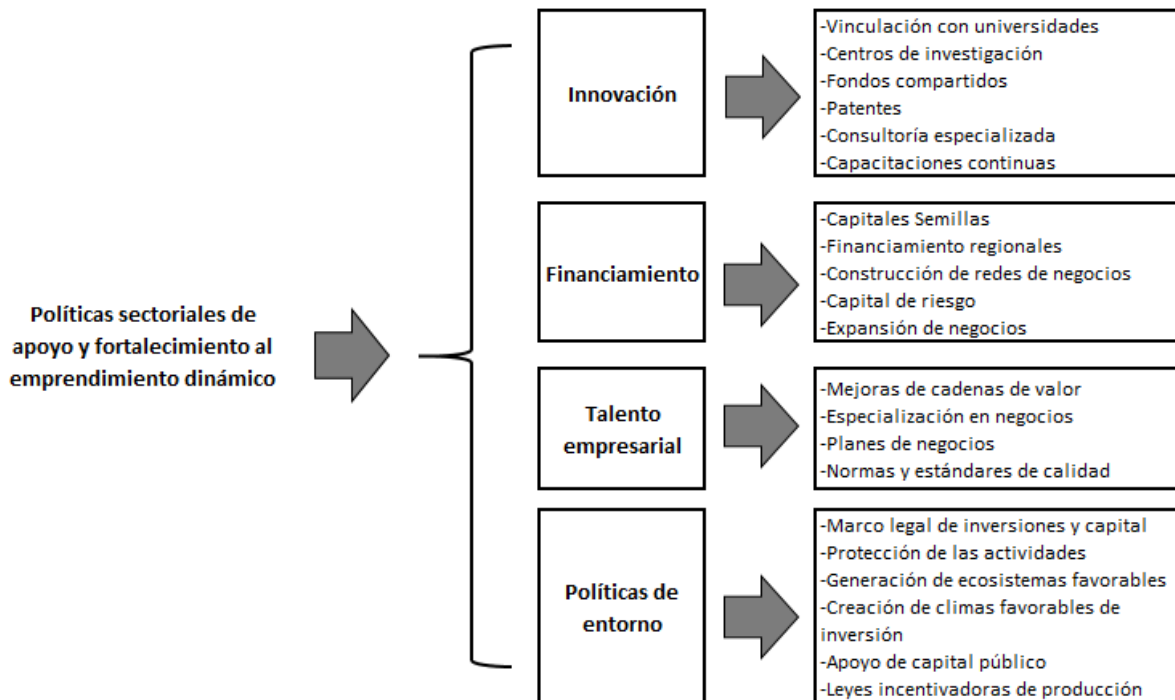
Políticas sectoriales de apoyo y fortalecimiento al emprendimiento dinámico

Innovación

-Vinculación con universidades
-Centros de investigación
-Fondos compartidos
-Patentes
-Consultoría especializada
-Capacitaciones continuas

Financiamiento

-Capitales Semillas
-Financiamiento regionales
-Construcción de redes de negocios
-Capital de riesgo
-Expansión de negocios

Talento empresarial

-Mejoras de cadenas de valor
-Especialización en negocios
-Planes de negocios
-Normas y estándares de calidad

Políticas de entorno

-Marco legal de inversiones y capital
-Protección de las actividades
-Generación de ecosistemas favorables
-Creación de climas favorables de inversión
-Apoyo de capital público
-Leyes incentivadoras de producción